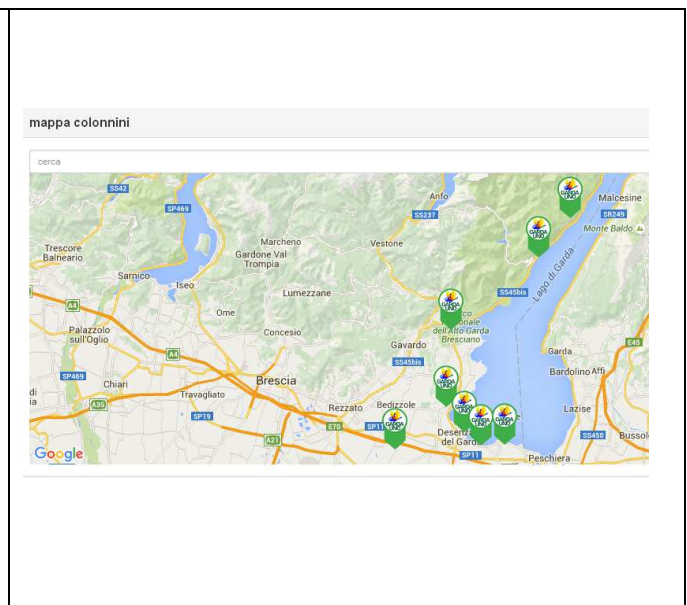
mappa colonnini

cerca

SS42
SP469
Trescore Balneario
Sarnico
Iseo
Marcheno
Gardone Val Trompia
Lumezzane
Ome
Concesio
Vestone
Anfo
SS237
Malcesine
SR249
Monte Baldo
Lago di Garda
SS45bis
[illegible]co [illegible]onale dell'Alto Garda Bresciano
Gavardo
SS45bis
A4
Palazzolo sull'Oglio
A4
SP469
Chiari
A35
Travagliato
Brescia
SP19
Rezzato
Bedizzole
E70
SP11
A21
Desenz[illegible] del Garda
SP11
Peschiera
Garda
Bardolino
Affi
E45
Lazise
SS450
Bussol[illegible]
GARDA UNO
Google